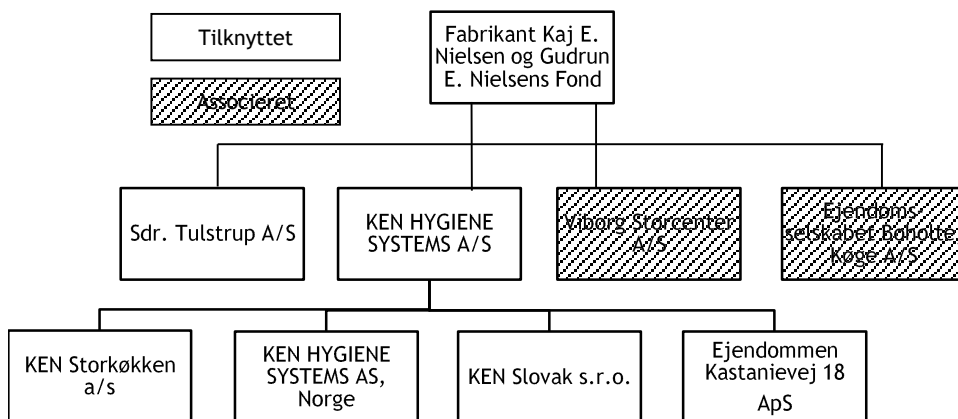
Tilknyttet

Associeret

Fabrikant Kaj E. Nielsen og Gudrun E. Nielsens Fond

Sdr. Tulstrup A/S

KEN HYGIENE SYSTEMS A/S

Viborg Storcenter A/S

Ejendomsselskabet Boholte Køge A/S

KEN Storkøkken a/s

KEN HYGIENE SYSTEMS AS, Norge

KEN Slovak s.r.o.

Ejendommen Kastanievej 18 ApS